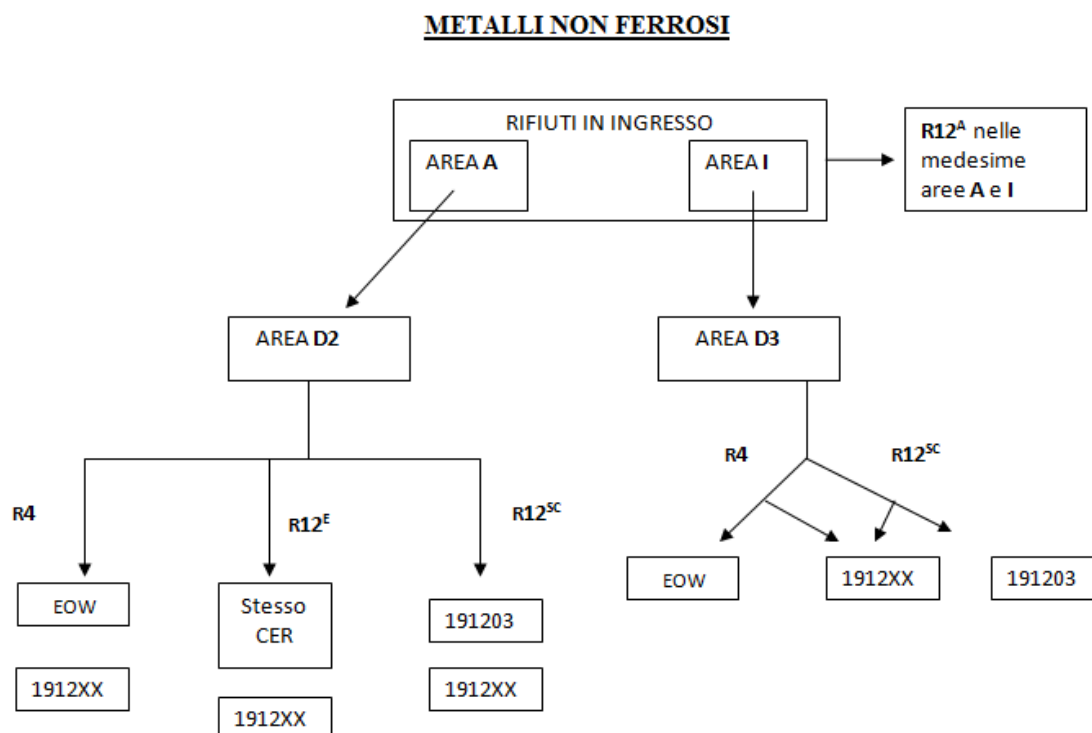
METALLI NON FERROSI

RIFIUTI IN INGRESSO

AREA A

AREA I

$R12^{A}$ nelle medesime aree A e I

AREA D2

AREA D3

R4

$R12^{E}$

$R12^{SC}$

EOW

1912XX

Stesso CER

1912XX

191203

1912XX

R4

$R12^{SC}$

EOW

1912XX

191203